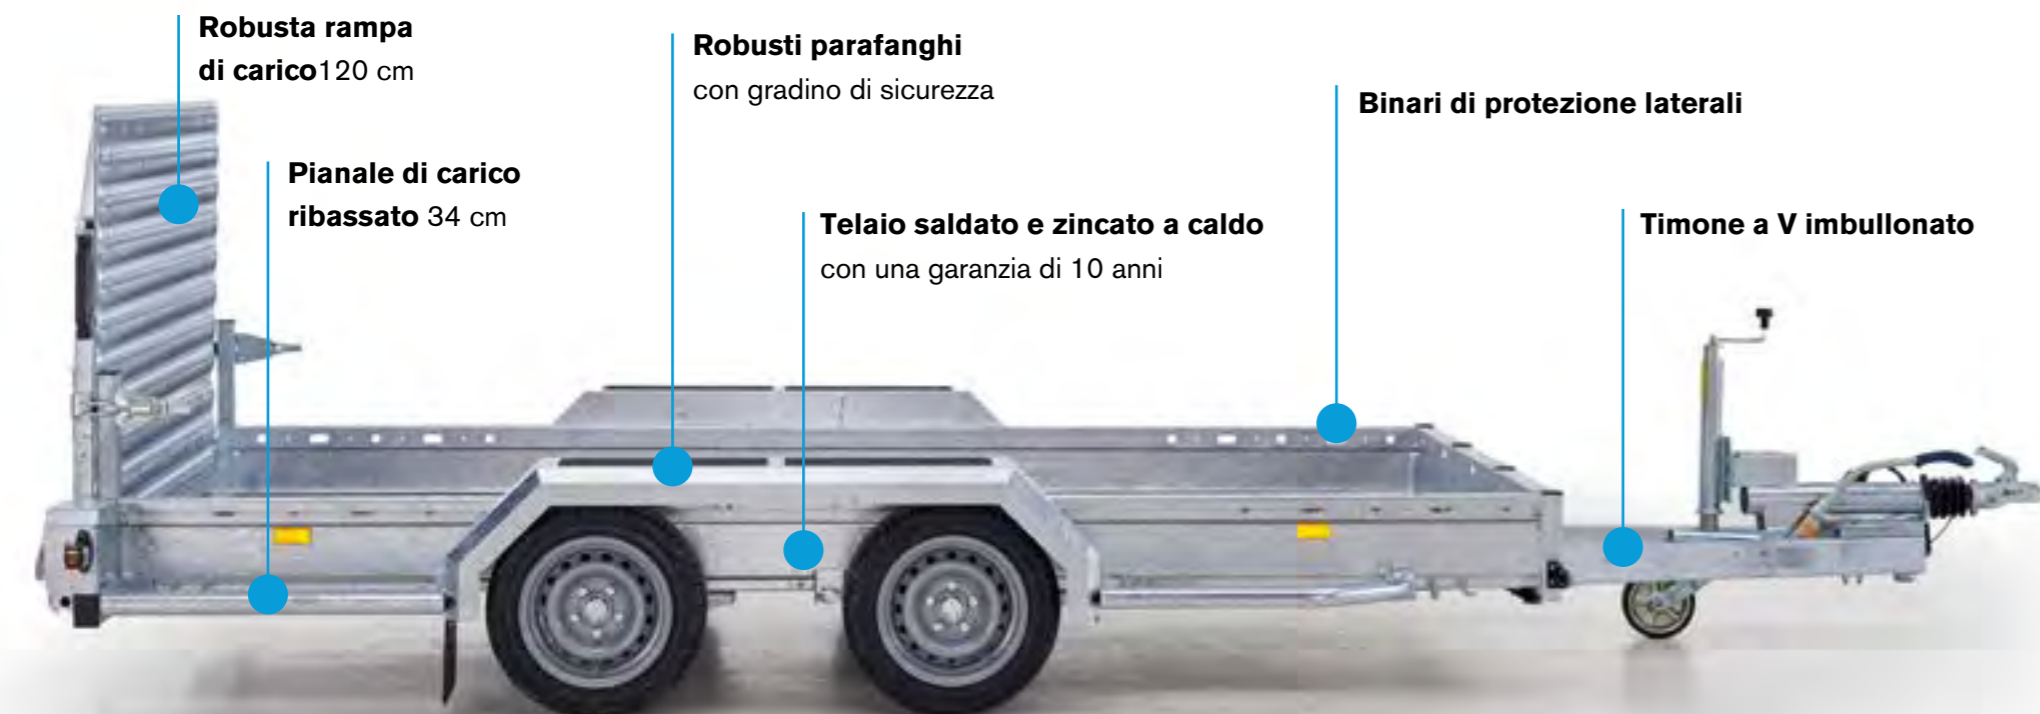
Robusta rampa di carico120 cm

Robusti parafanghi con gradino di sicurezza

Binari di protezione laterali

Pianale di carico ribassato 34 cm

Telaio saldato e zincato a caldo con una garanzia di 10 anni

Timone a V imbullonato